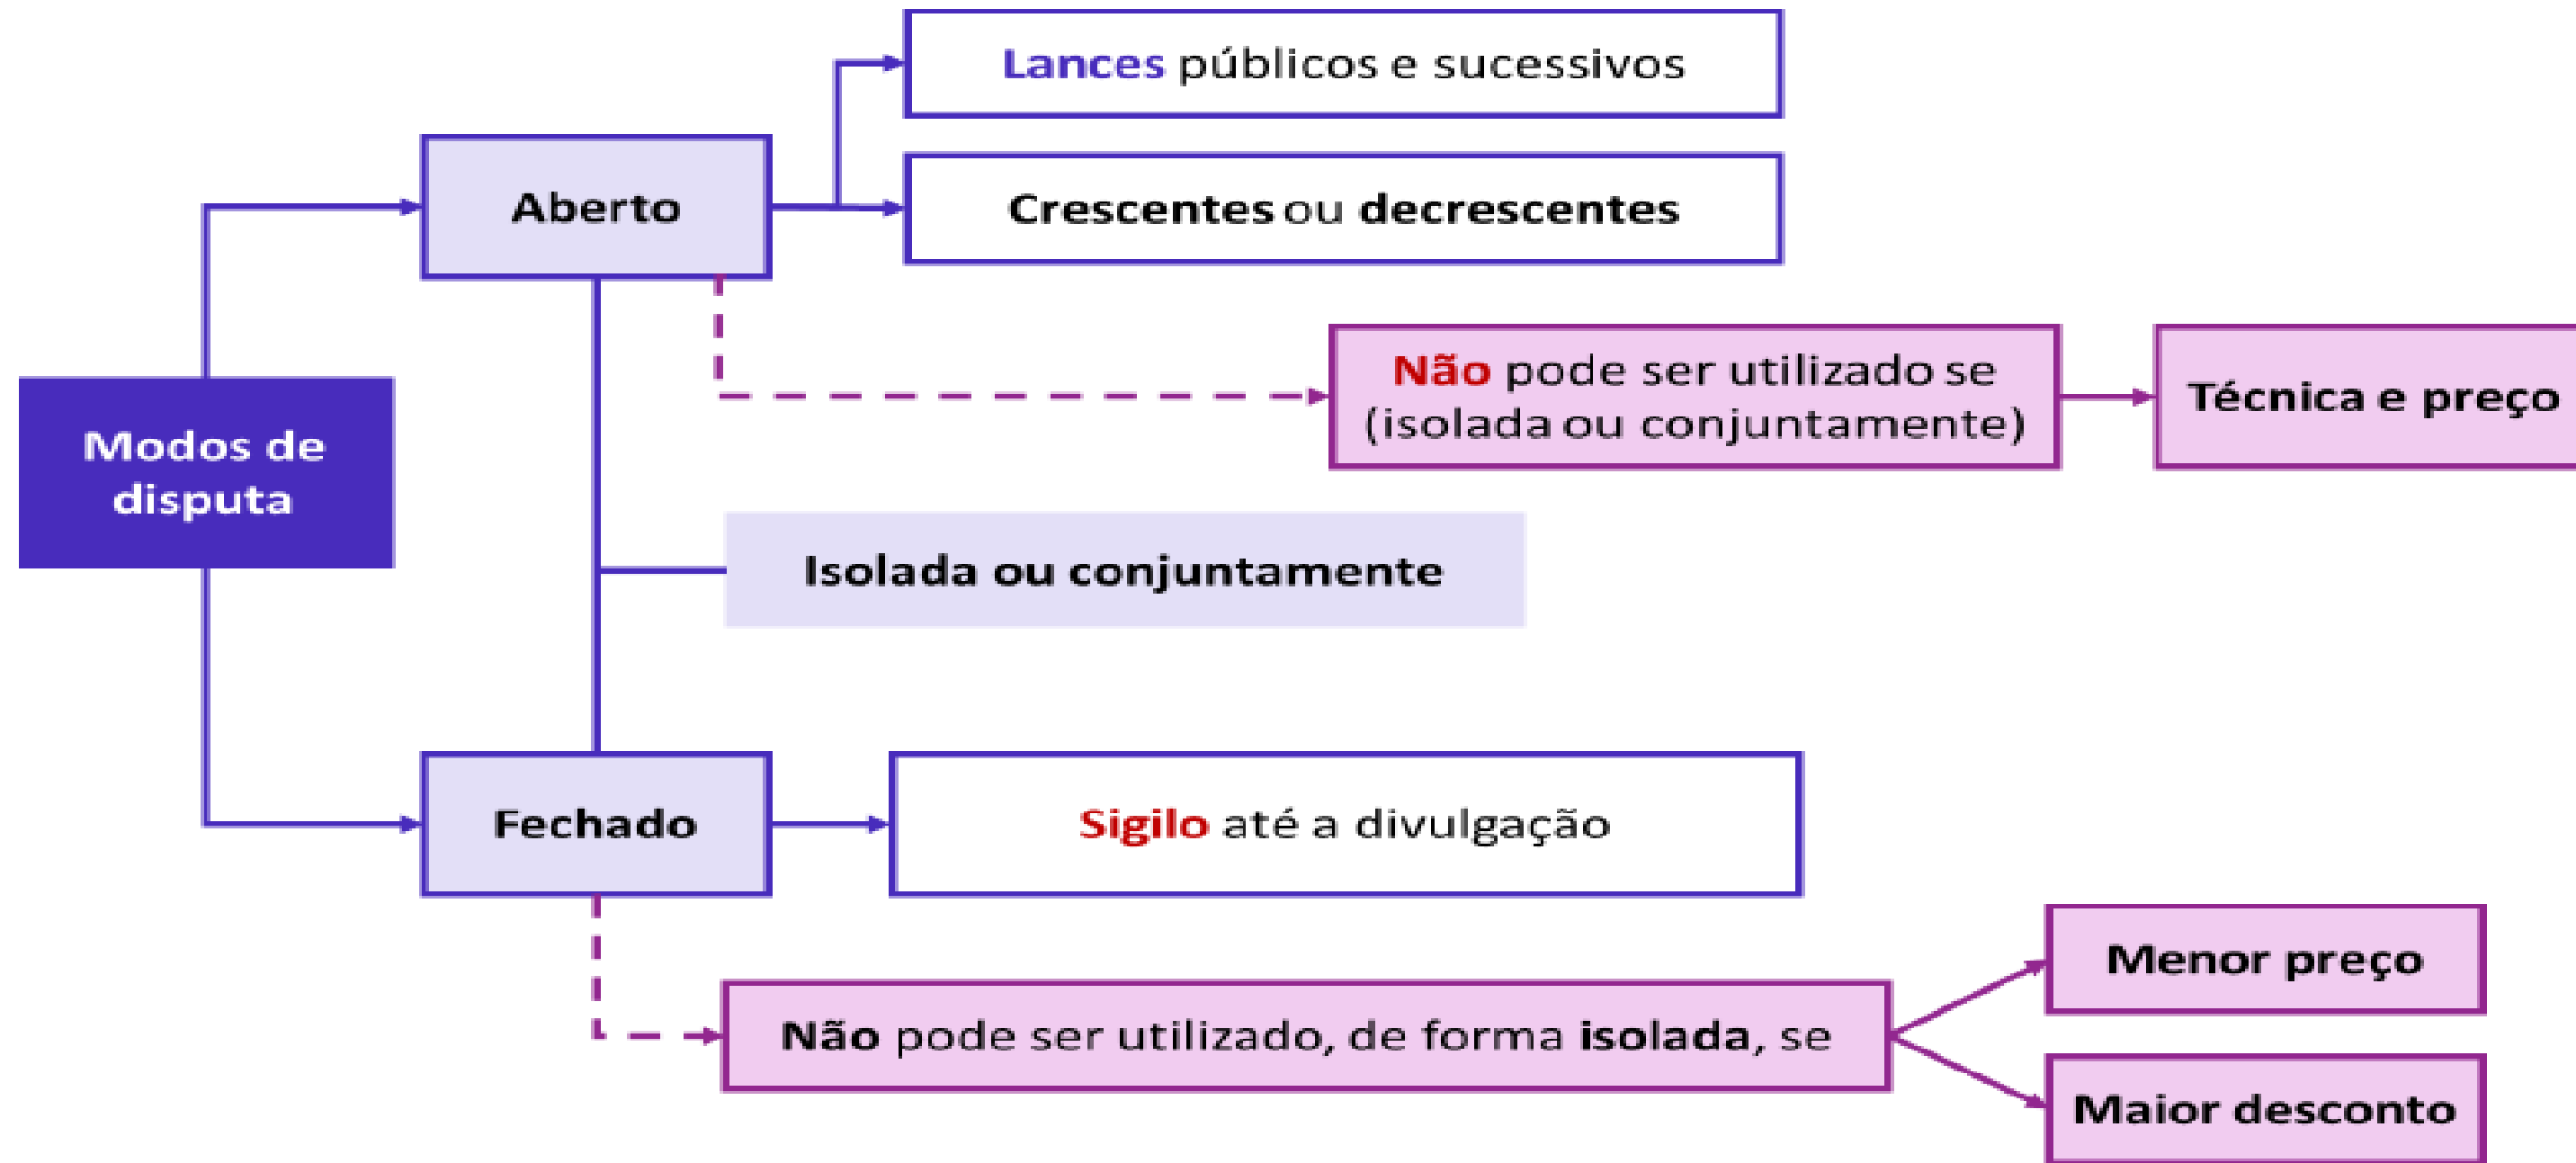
Modos de disputa

Aberto

Lances públicos e sucessivos

Crescentes ou decrescentes

Não pode ser utilizado se (isolada ou conjuntamente)

Técnica e preço

Isolada ou conjuntamente

Fechado

Sigilo até a divulgação

Não pode ser utilizado, de forma isolada, se

Menor preço

Maior desconto